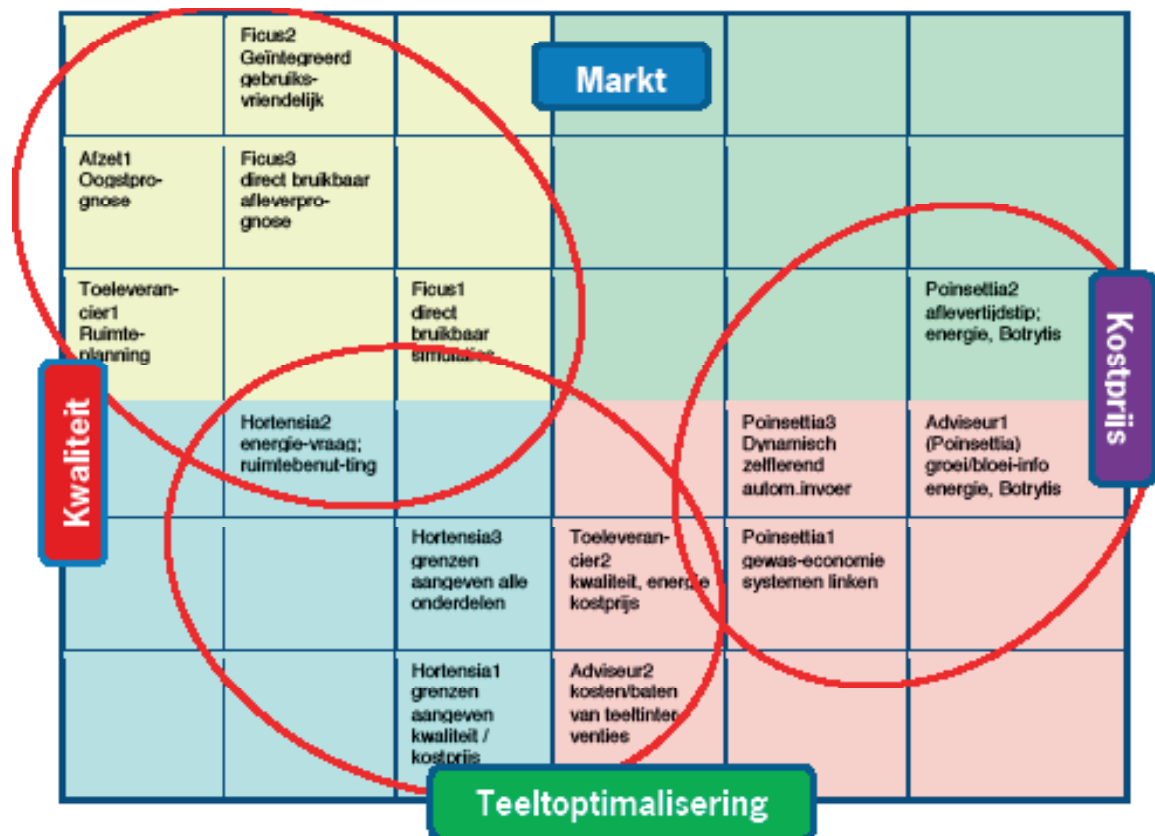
Markt

Kostprijs

Kwaliteit

Teeltoptimalisering

| | | | | | |
|---|---|---|---|---|---|
| | Ficus2 Geïntegreerd gebruiksvriendelijk | | | | |
| Afzet1 Oogstprognose | Ficus3 direct bruikbaar afleverprognose | | | | |
| Toeleverancier1 Ruimteplanning | | Ficus1 direct bruikbaar simulatie | | | Poinsettia2 aflevertijdstip; energie, Botrytis |
| | Hortensia2 energie-vraag; ruimtebenut-ting | | | Poinsettia3 Dynamisch zelflerend autom.invoer | Adviseur1 (Poinsettia) groei/bloei-info energie, Botrytis |
| | | Hortensia3 grenzen aangeven alle onderdelen | Toeleverancier2 kwaliteit, energie kostprijs | Poinsettia1 gewas-economie systemen linken | |
| | | Hortensia1 grenzen aangeven kwaliteit / kostprijs | Adviseur2 kosten/baten van teeltinterventies | | |